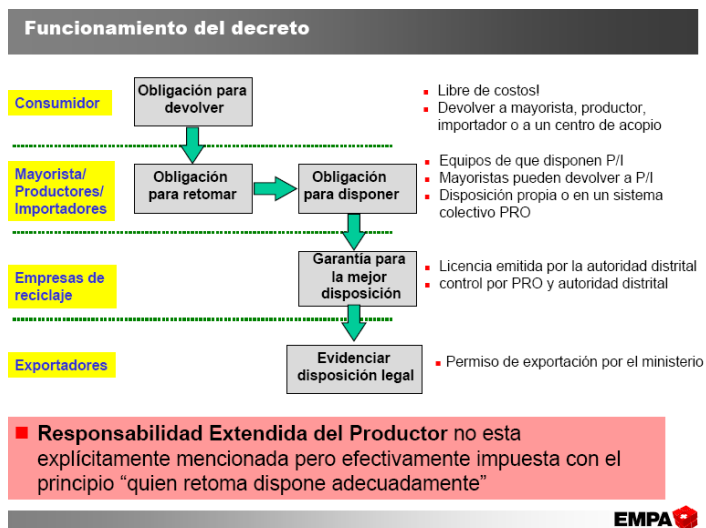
Funcionamiento del decreto

Consumidor

Obligación para devolver

Libre de costos!
Devolver a mayorista, productor, importador o a un centro de acopio

Mayorista/ Productores/ Importadores

Obligación para retomar

Obligación para disponer

Equipos de que disponen P/I
Mayoristas pueden devolver a P/I
Disposición propia o en un sistema colectivo PRO

Empresas de reciclaje

Garantía para la mejor disposición

Licencia emitida por la autoridad distrital
control por PRO y autoridad distrital

Exportadores

Evidenciar disposición legal

Permiso de exportación por el ministerio

Responsabilidad Extendida del Productor no esta explícitamente mencionada pero efectivamente impuesta con el principio "quien retoma dispone adecuadamente"

EMPA